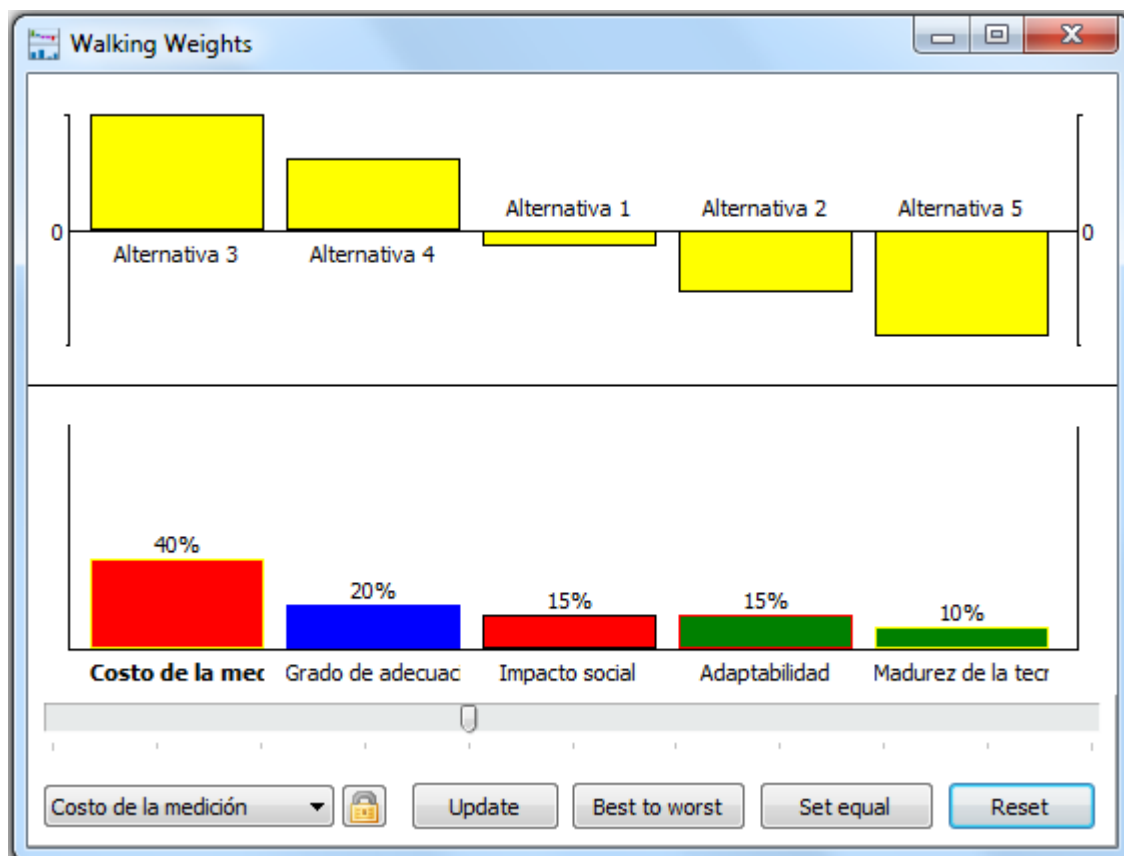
Walking Weights

0

Alternativa 3

Alternativa 4

Alternativa 1

Alternativa 2

Alternativa 5

0

40%

20%

15%

15%

10%

**Costo de la mec**

Grado de adecuac

Impacto social

Adaptabilidad

Madurez de la tecr

Costo de la medición

Update

Best to worst

Set equal

Reset